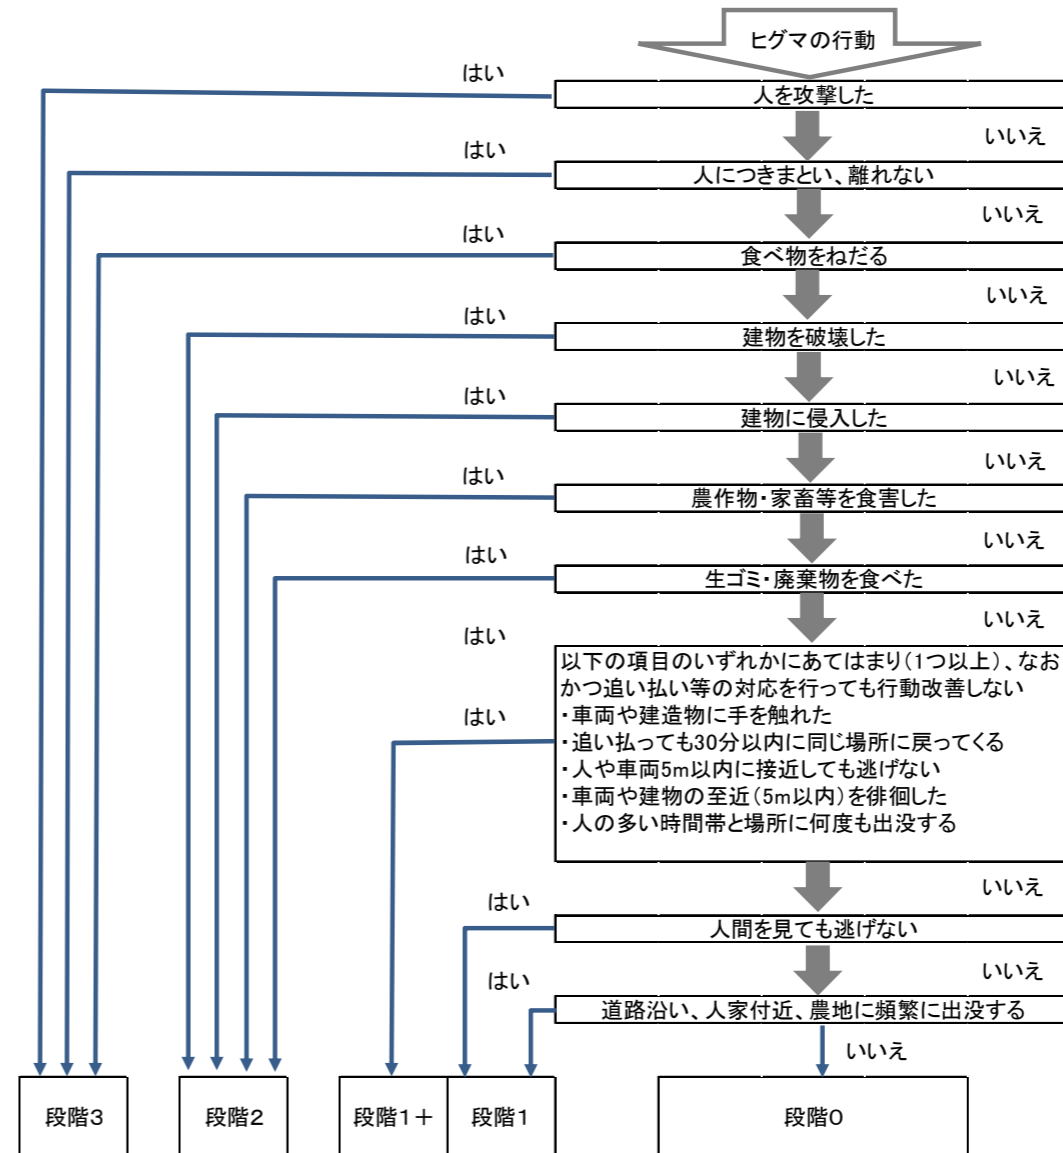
ヒグマの行動

はい
人を攻撃した
いいえ

はい
人につきまとい、離れない
いいえ

はい
食べ物をねだる
いいえ

はい
建物を破壊した
いいえ

はい
建物に侵入した
いいえ

はい
農作物・家畜等を食害した
いいえ

はい
生ゴミ・廃棄物を食べた
いいえ

はい
はい
以下の項目のいずれかにあてはまり(1つ以上)、なおかつ追い払い等の対応を行っても行動改善しない
・車両や建造物に手を触れた
・追い払っても30分以内に同じ場所に戻ってくる
・人や車両5m以内に接近しても逃げない
・車両や建物の至近(5m以内)を徘徊した
・人の多い時間帯と場所に何度も出没する
いいえ

はい
人間を見ても逃げない
いいえ

はい
道路沿い、人家付近、農地に頻繁に出没する
いいえ

段階3
段階2
段階1＋
段階1
段階0